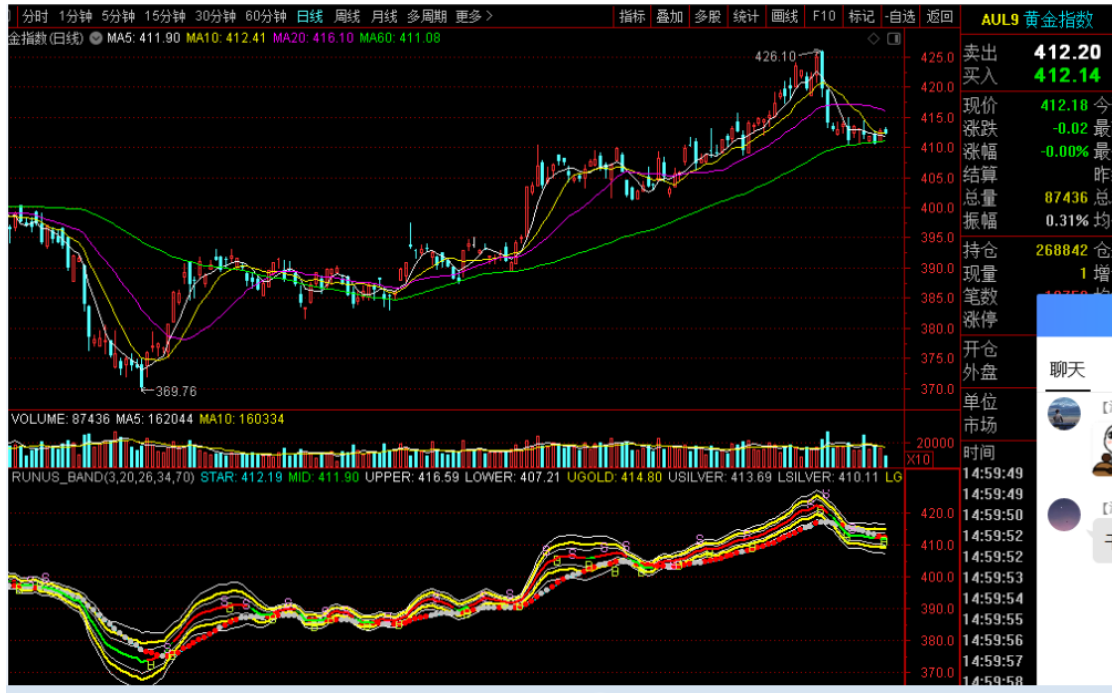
分时 1分钟 5分钟 15分钟 30分钟 60分钟 日线 周线 月线 多周期 更多 指标 叠加 多股 统计 画线 F10 标记 -自选 返回

金指数(日线) MA5: 411.90 MA10: 412.41 MA20: 416.10 MA60: 411.08

426.10

425.0
420.0
415.0
410.0
405.0
400.0
395.0
390.0
385.0
380.0
375.0
370.0

369.76

VOLUME: 87436 MA5: 162044 MA10: 160334

20000
X10

RUNUS_BAND(3,20,26,34,70) STAR: 412.19 MID: 411.90 UPPER: 416.59 LOWER: 407.21 UGOLD: 414.80 USILVER: 413.69 LSILVER: 410.11 LG

420.0
410.0
400.0
390.0
380.0
370.0

AUL9 黄金指数

| 卖出 | 412.20 |
|---|---|
| 买入 | 412.14 |

| 现价 | 412.18 | 今 |
|---|---|---|
| 涨跌 | -0.02 | 最 |
| 涨幅 | -0.00% | 最 |
| 结算 | | 昨 |
| 总量 | 87436 | 总 |
| 振幅 | 0.31% | 均 |
| 持仓 | 268842 | 仓 |
| 现量 | 1 | 增 |
| 笔数 | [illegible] | |
| 涨停 | | |
| 开仓 | | |
| 外盘 | | |
| 单位 | | |
| 市场 | | |

聊天

时间
14:59:49
14:59:49
14:59:50
14:59:52
14:59:52
14:59:53
14:59:54
14:59:55
14:59:56
14:59:57
14:59:58